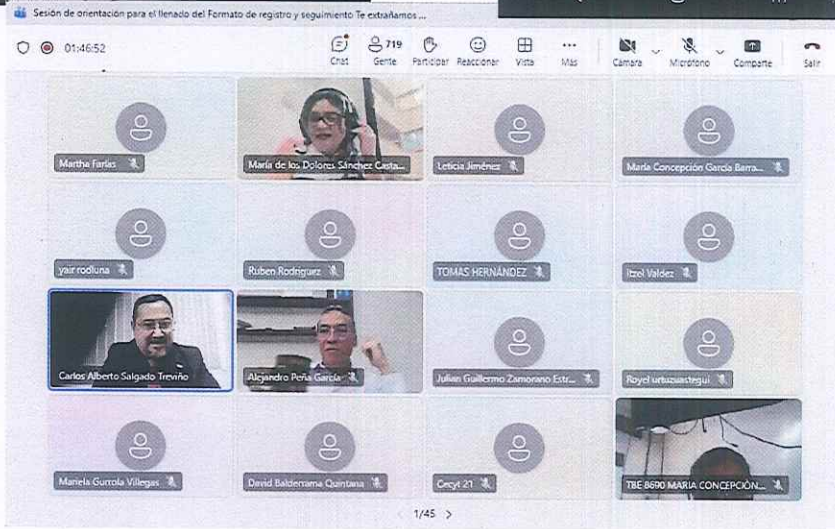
Sesión de orientación para el llenado del Formato de registro y seguimiento Te extrañamos ...

01:46:52

Chat
719
Gente
Participar
Reaccionar
Vista
Más
Cámara
Micrófono
Compartir
Salir

Martha Farías
María de los Dolores Sánchez Casta...
Leticia Jiménez
María Concepción García Barra...
yair rodluna
Ruben Rodriguez
TOMAS HERNÁNDEZ
Itzel Valdez
Carlos Alberto Salgado Treviño
Alejandro Peña García
Julian Guillermo Zamorano Estr...
Royel urtuzuastegui
Mariela Gurrola Villegas
David Balderrama Quintana
Cecyt 21
TBE 8690 MARIA CONCEPCIÓN...

1/45 >